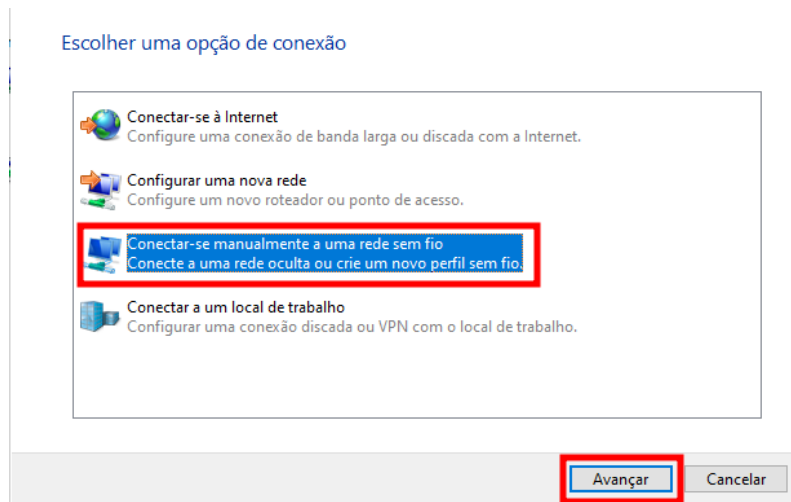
Escolher uma opção de conexão

Conectar-se à Internet
Configure uma conexão de banda larga ou discada com a Internet.

Configurar uma nova rede
Configure um novo roteador ou ponto de acesso.

Conectar-se manualmente a uma rede sem fio
Conecte a uma rede oculta ou crie um novo perfil sem fio.

Conectar a um local de trabalho
Configurar uma conexão discada ou VPN com o local de trabalho.

Avançar
Cancelar